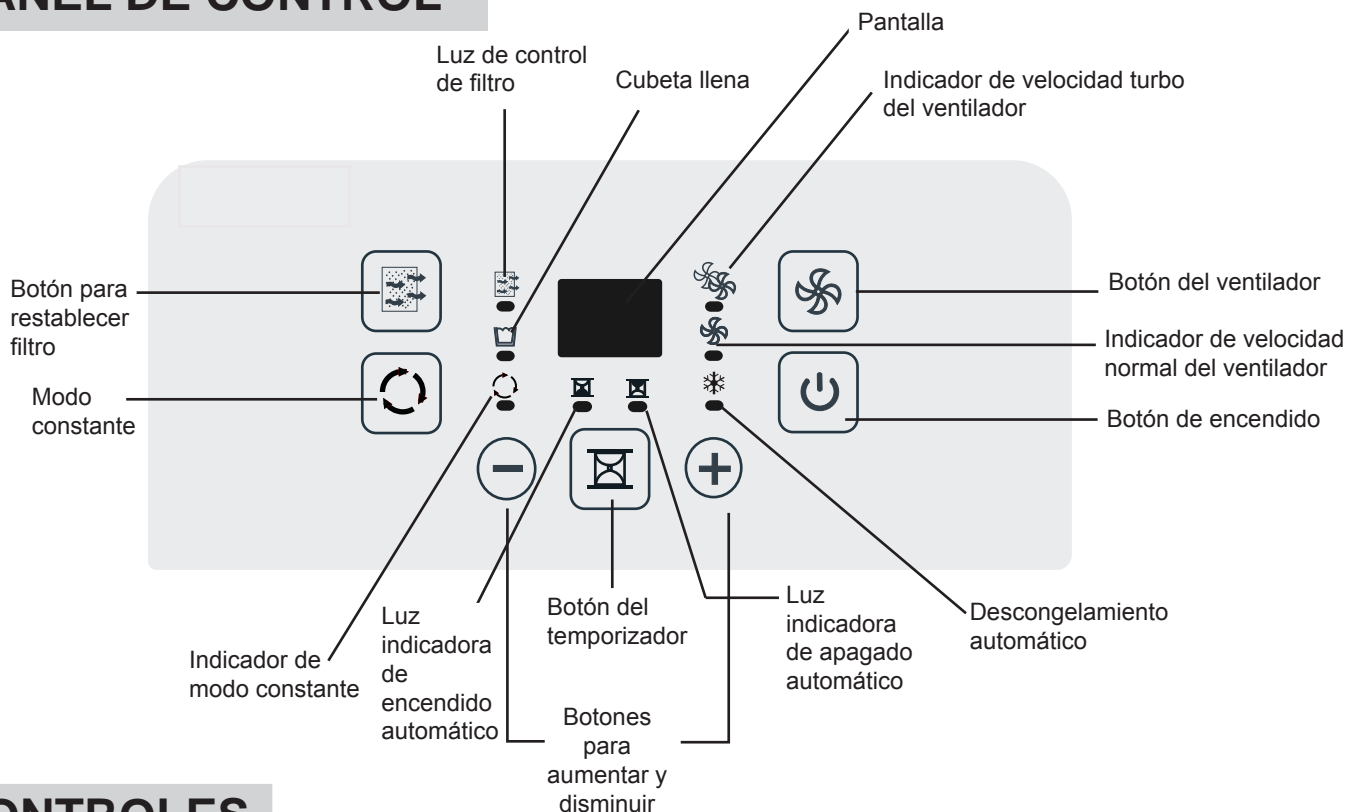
ANEL DE CONTROL

Luz de control de filtro

Cubeta llena

Pantalla

Indicador de velocidad turbo del ventilador

Botón para restablecer filtro

Botón del ventilador

Indicador de velocidad normal del ventilador

Modo constante

Botón de encendido

Luz indicadora de encendido automático

Botón del temporizador

Luz indicadora de apagado automático

Descongelamiento automático

Indicador de modo constante

Botones para aumentar y disminuir

ONTROLES